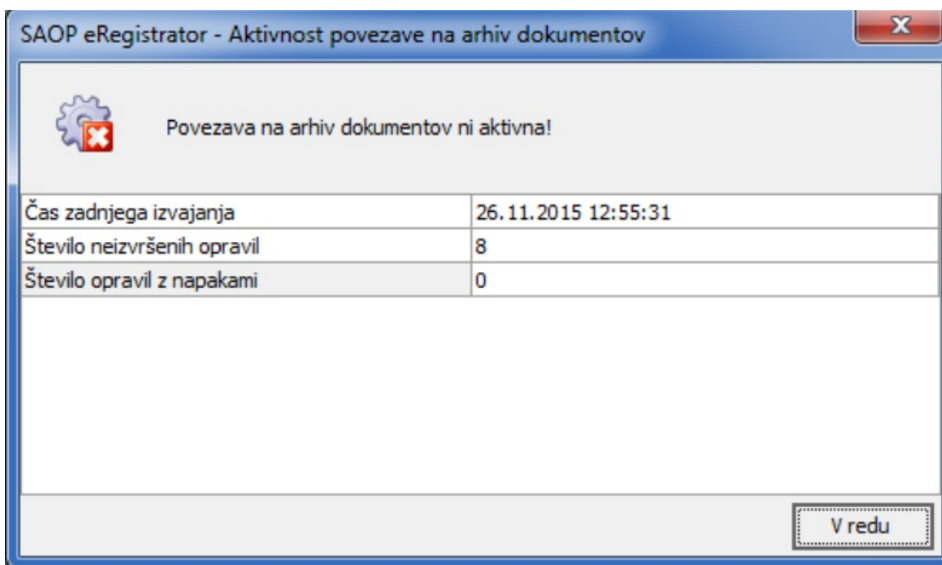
SAOP eRegistrator - Aktivnost povezave na arhiv dokumentov

Povezava na arhiv dokumentov ni aktivna!

| | |
|---|---|
| Čas zadnjega izvajanja | 26.11.2015 12:55:31 |
| Število neizvršenih opravil | 8 |
| Število opravil z napakami | 0 |

V redu